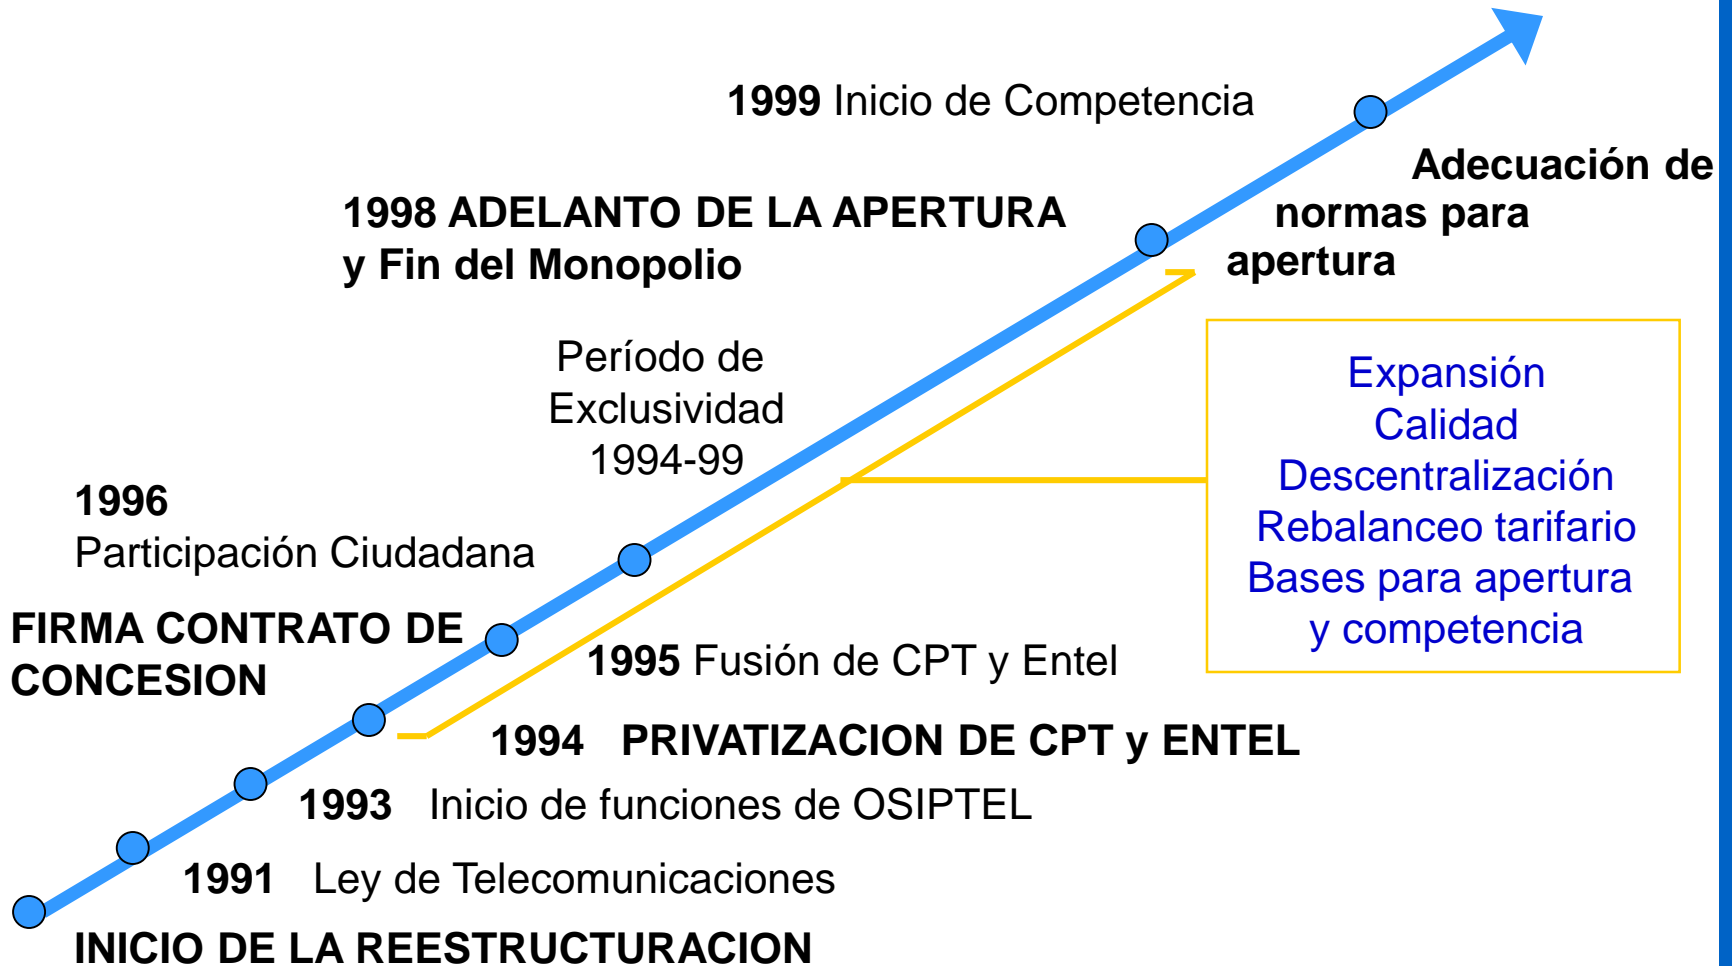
1999 Inicio de Competencia

Adecuación de normas para apertura

1998 ADELANTO DE LA APERTURA y Fin del Monopolio

Período de Exclusividad 1994-99

Expansión
Calidad
Descentralización
Rebalanceo tarifario
Bases para apertura y competencia

1996
Participación Ciudadana

FIRMA CONTRATO DE CONCESION

1995 Fusión de CPT y Entel

1994 PRIVATIZACION DE CPT y ENTEL

1993 Inicio de funciones de OSIPTEL

1991 Ley de Telecomunicaciones

INICIO DE LA REESTRUCTURACION